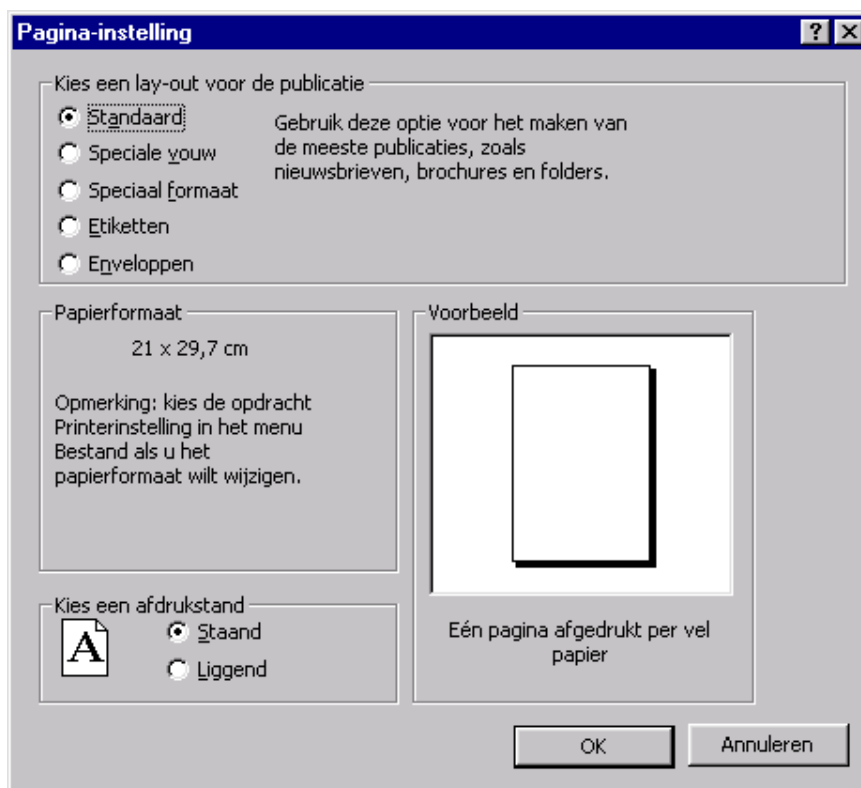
Pagina-instelling

?

Kies een lay-out voor de publicatie

Standaard

Speciale vouw

Speciaal formaat

Etiketten

Enveloppen

Gebruik deze optie voor het maken van de meeste publicaties, zoals nieuwsbrieven, brochures en folders.

Papierformaat

21 x 29,7 cm

Opmerking: kies de opdracht Printerinstelling in het menu Bestand als u het papierformaat wilt wijzigen.

Voorbeeld

Eén pagina afgedrukt per vel papier

Kies een afdrukstand

A

Staand

Liggend

OK

Annuleren